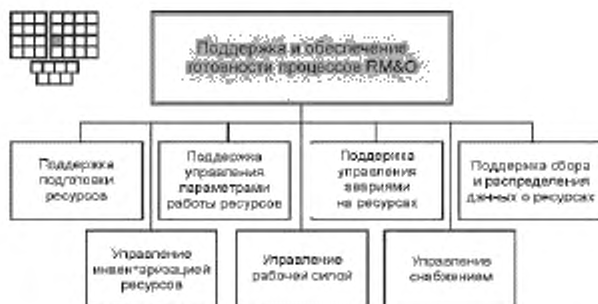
Поддержка и обеспечение готовности процессов RM&O

Поддержка подготовки ресурсов

Поддержка управления параметрами работы ресурсов

Поддержка управления авариями на ресурсах

Поддержка сбора и распределения данных о ресурсах

Управление инвентаризацией ресурсов

Управление рабочей силой

Управление снабжением